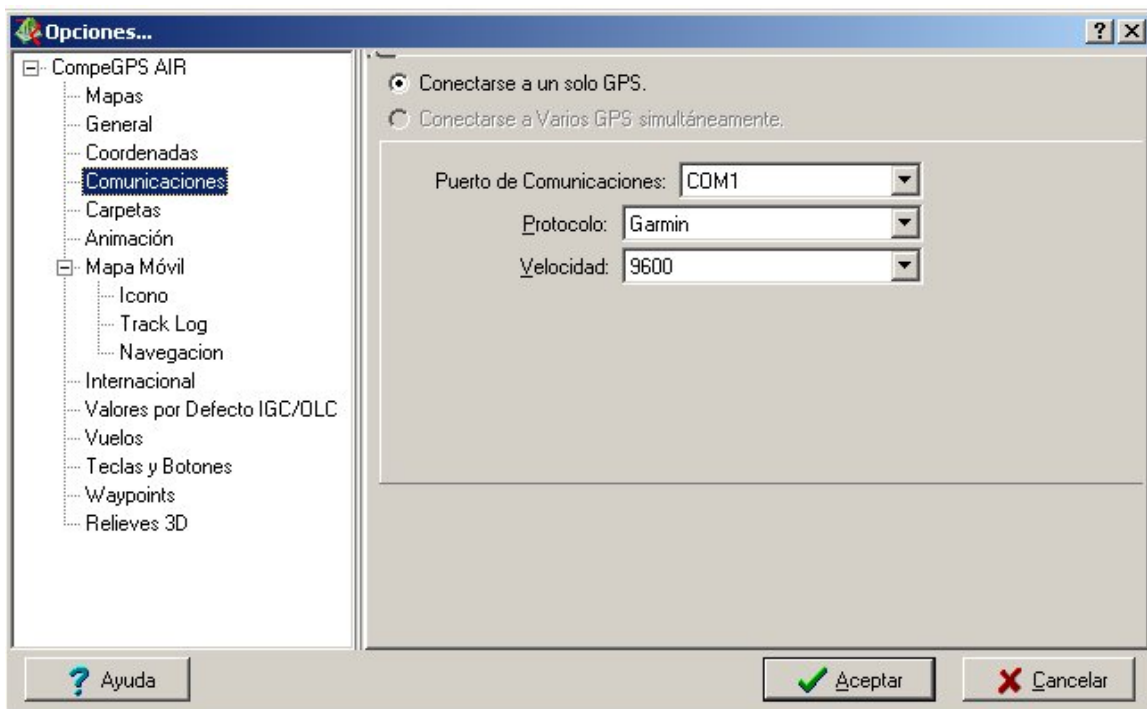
Opciones...
? X

CompeGPS AIR
Mapas
General
Coordenadas
Comunicaciones
Carpetas
Animación
Mapa Móvil
Icono
Track Log
Navegacion
Internacional
Valores por Defecto IGC/OLC
Vuelos
Teclas y Botones
Waypoints
Relieves 3D

Conectarse a un solo GPS.
Conectarse a Varios GPS simultáneamente.

Puerto de Comunicaciones: COM1
Protocolo: Garmin
Velocidad: 9600

Ayuda
Aceptar
Cancelar